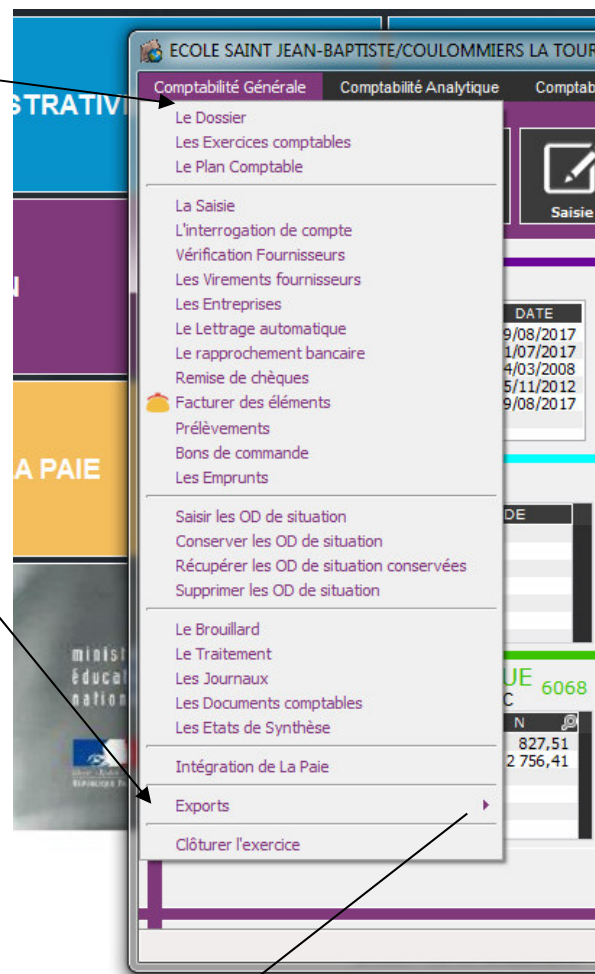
STRATIVE

N

A PAIE

minist
éducat
nation

ECOLE SAINT JEAN-BAPTISTE/COULOMMIERS LA TOUR

Comptabilité Générale
Comptabilité Analytique
Comptab

Le Dossier
Les Exercices comptables
Le Plan Comptable

La Saisie
L'interrogation de compte
Vérification Fournisseurs
Les Virements fournisseurs
Les Entreprises
Le Lettrage automatique
Le rapprochement bancaire
Remise de chèques
Facturer des éléments
Prélèvements
Bons de commande
Les Emprunts

Saisir les OD de situation
Conserver les OD de situation
Récupérer les OD de situation conservées
Supprimer les OD de situation

Le Brouillard
Le Traitement
Les Journaux
Les Documents comptables
Les Etats de Synthèse

Intégration de La Paie

Exports

Clôturer l'exercice

Saisie

DATE
9/08/2017
1/07/2017
4/03/2008
5/11/2012
9/08/2017

DE

UE 6068
C

N
827,51
2 756,41